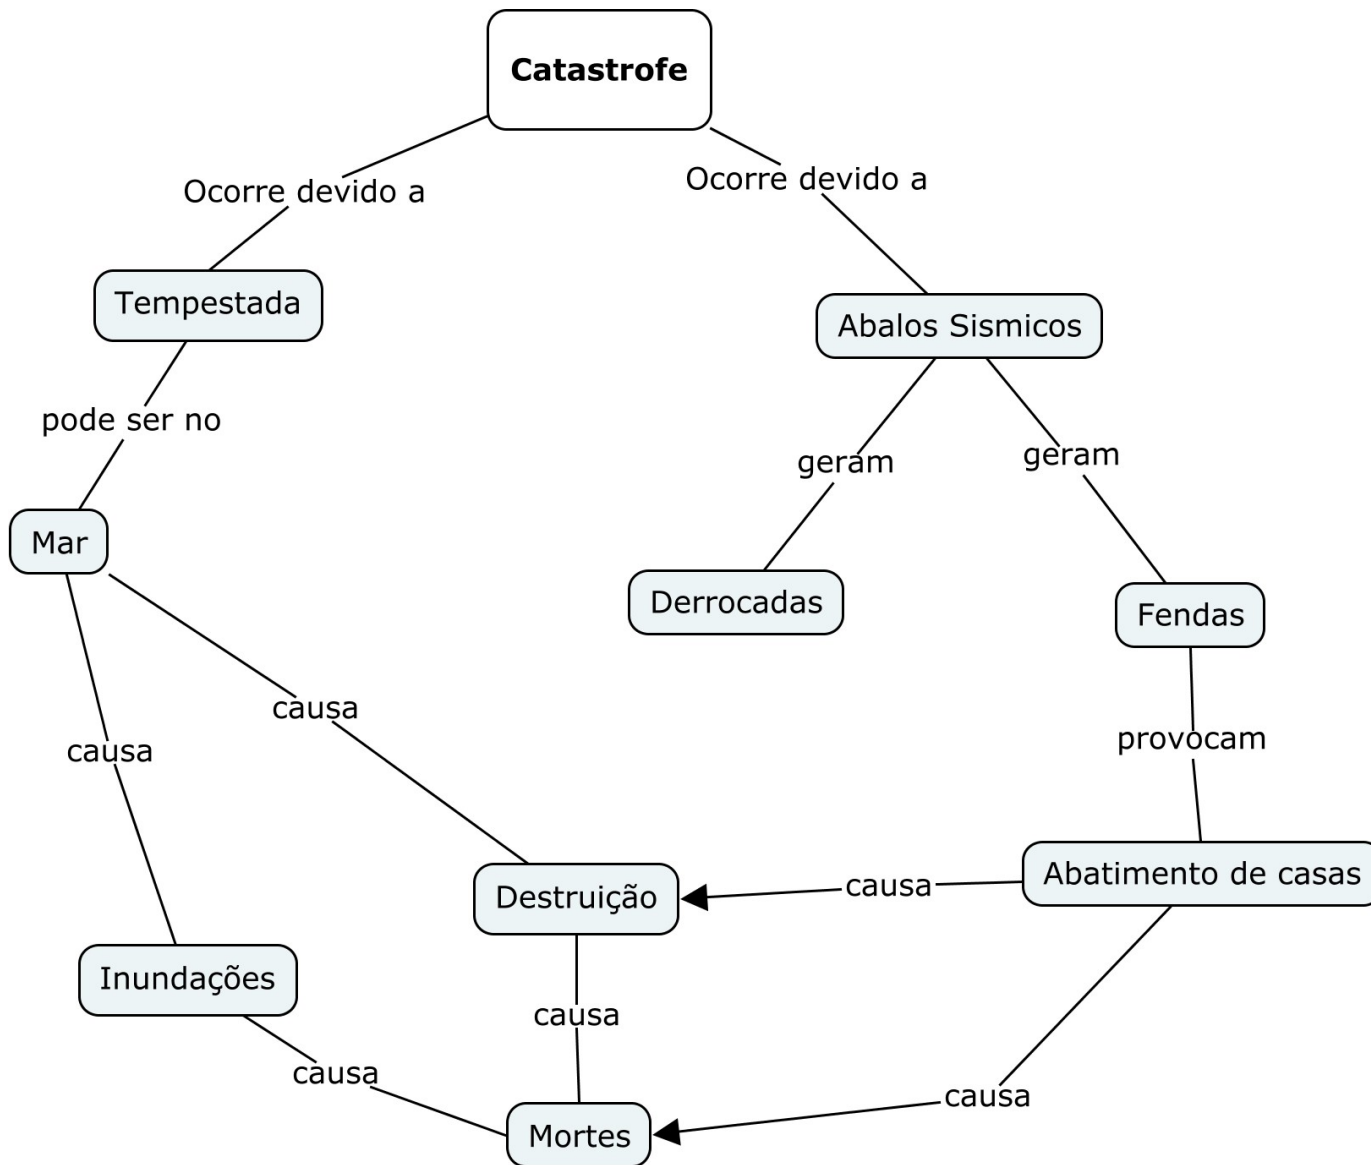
Catastrofe

Ocorre devido a

Ocorre devido a

Tempestada

Abalos Sismicos

pode ser no

geram

geram

Mar

Derrocadas

Fendas

causa

causa

provocam

Destruição

causa

Abatimento de casas

Inundações

causa

causa

causa

Mortes